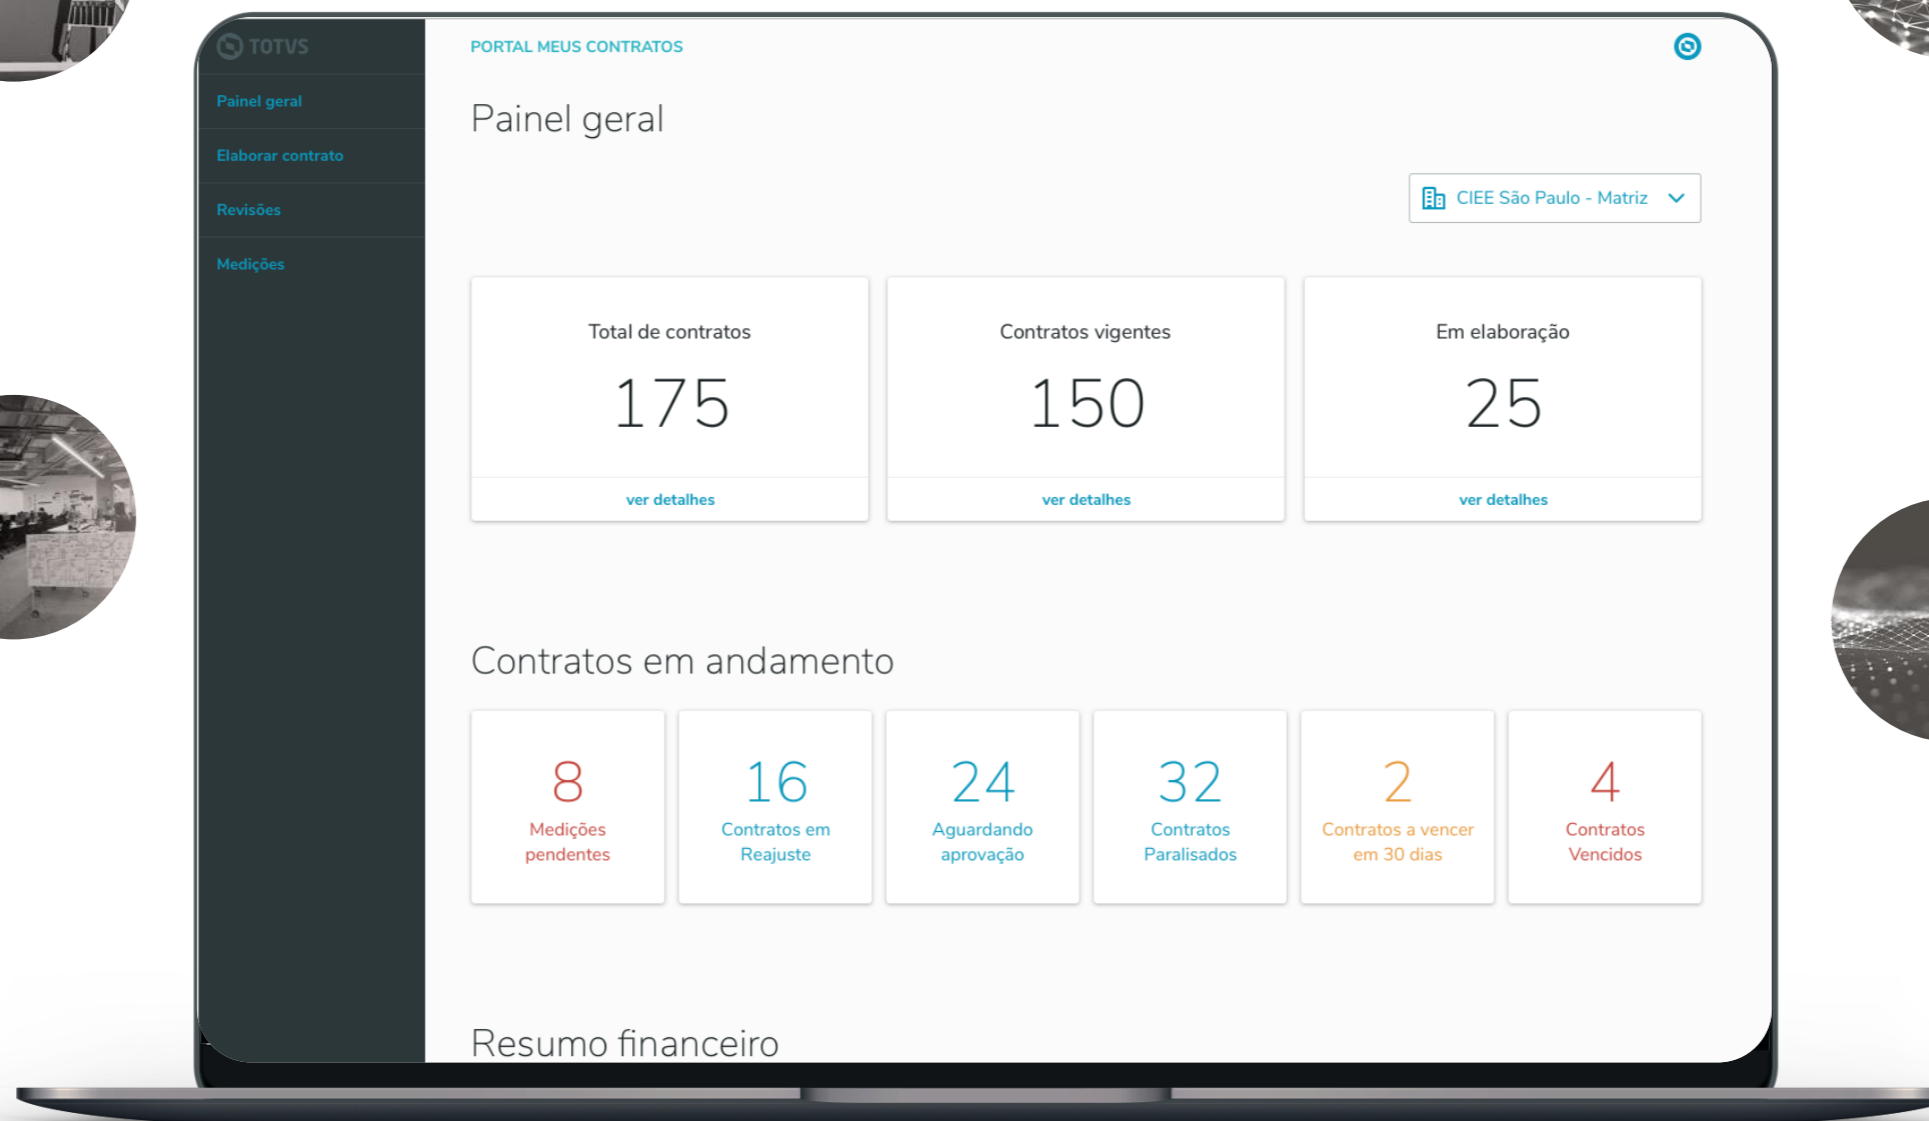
TOTVS

Painel geral

Elaborar contrato

Revisões

Medições

PORTAL MEUS CONTRATOS

Painel geral

CIEE São Paulo - Matriz

Total de contratos
175
ver detalhes

Contratos vigentes
150
ver detalhes

Em elaboração
25
ver detalhes

Contratos em andamento

8
Medições pendentes

16
Contratos em Reajuste

24
Aguardando aprovação

32
Contratos Paralisados

2
Contratos a vencer em 30 dias

4
Contratos Vencidos

Resumo financeiro